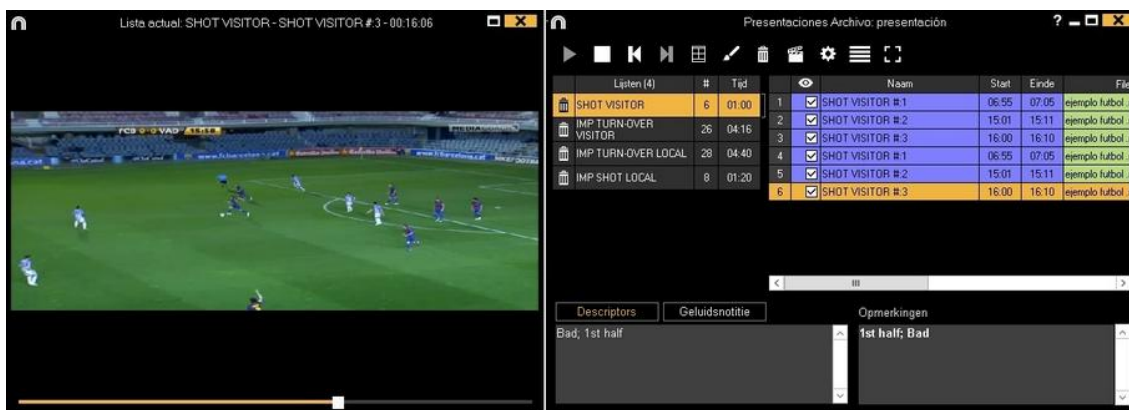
Lista actual: SHOT VISITOR - SHOT VISITOR #:3 - 00:16:06

FCB 0 - 0 VAD 15:58

Presentaciones Archivo: presentación

? _ □ X

| Lijsten (4) | # | Tijd |
|---|---|---|
| SHOT VISITOR | 6 | 01:00 |
| IMP TURN-OVER VISITOR | 26 | 04:16 |
| IMP TURN-OVER LOCAL | 28 | 04:40 |
| IMP SHOT LOCAL | 8 | 01:20 |

| | Naam | Start | Einde | File |
|---|---|---|---|---|
| 1 | SHOT VISITOR #:1 | 06:55 | 07:05 | ejemplo futbol . |
| 2 | SHOT VISITOR #:2 | 15:01 | 15:11 | ejemplo futbol . |
| 3 | SHOT VISITOR #:3 | 16:00 | 16:10 | ejemplo futbol . |
| 4 | SHOT VISITOR #:1 | 06:55 | 07:05 | ejemplo futbol . |
| 5 | SHOT VISITOR #:2 | 15:01 | 15:11 | ejemplo futbol . |
| 6 | SHOT VISITOR #:3 | 16:00 | 16:10 | ejemplo futbol . |

Descriptors | Geluidsnotitie

Bad; 1st half

Opmerkingen

1st half; Bad